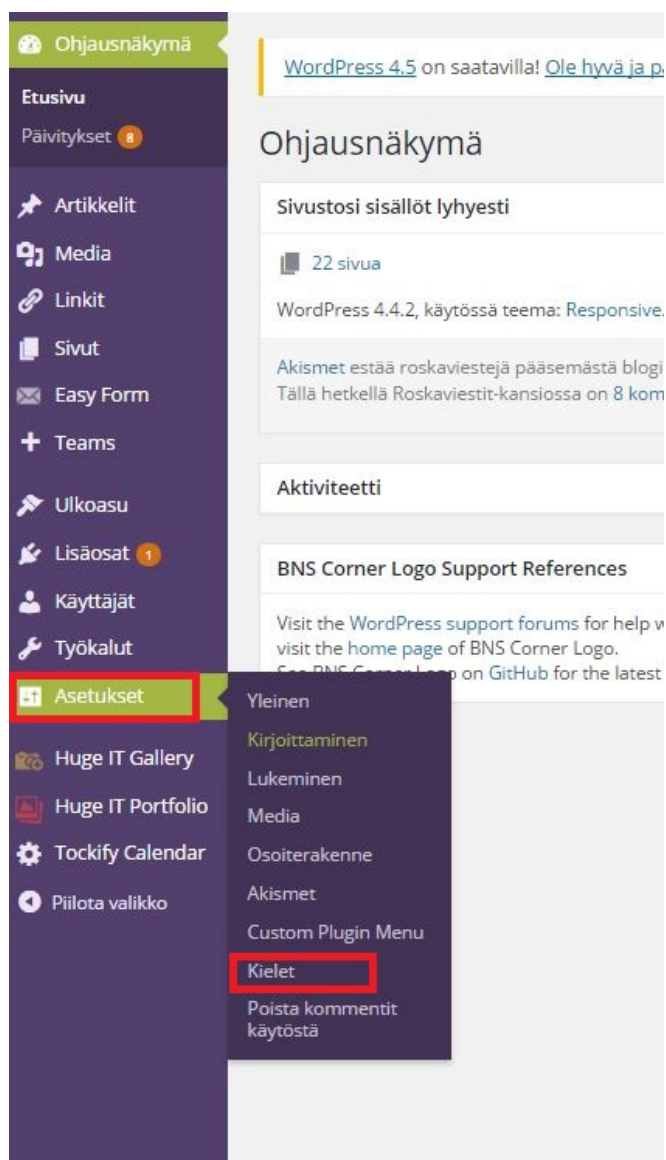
Ohjausnäkymä

Etusivu

Päivitykset 8

Artikkelit

Media

Linkit

Sivut

Easy Form

Teams

Ulkoasu

Lisäosat 1

Käyttäjät

Työkalut

Asetukset

Huge IT Gallery

Huge IT Portfolio

Tockify Calendar

Piilota valikko

WordPress 4.5 on saatavilla! Ole hyvä ja p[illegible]

Ohjausnäkymä

Sivustosi sisällöt lyhyesti

22 sivua

WordPress 4.4.2, käytössä teema: Responsive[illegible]

Akismet estää roskaviestejä pääsemästä blogi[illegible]
Tällä hetkellä Roskaviestit-kansiossa on 8 kom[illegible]

Aktiviteetti

BNS Corner Logo Support References

Visit the WordPress support forums for help w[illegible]
visit the home page of BNS Corner Logo.
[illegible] on GitHub for the latest

Yleinen

Kirjoittaminen

Lukeminen

Media

Osoiterakenne

Akismet

Custom Plugin Menu

Kielet

Poista kommentit käytöstä